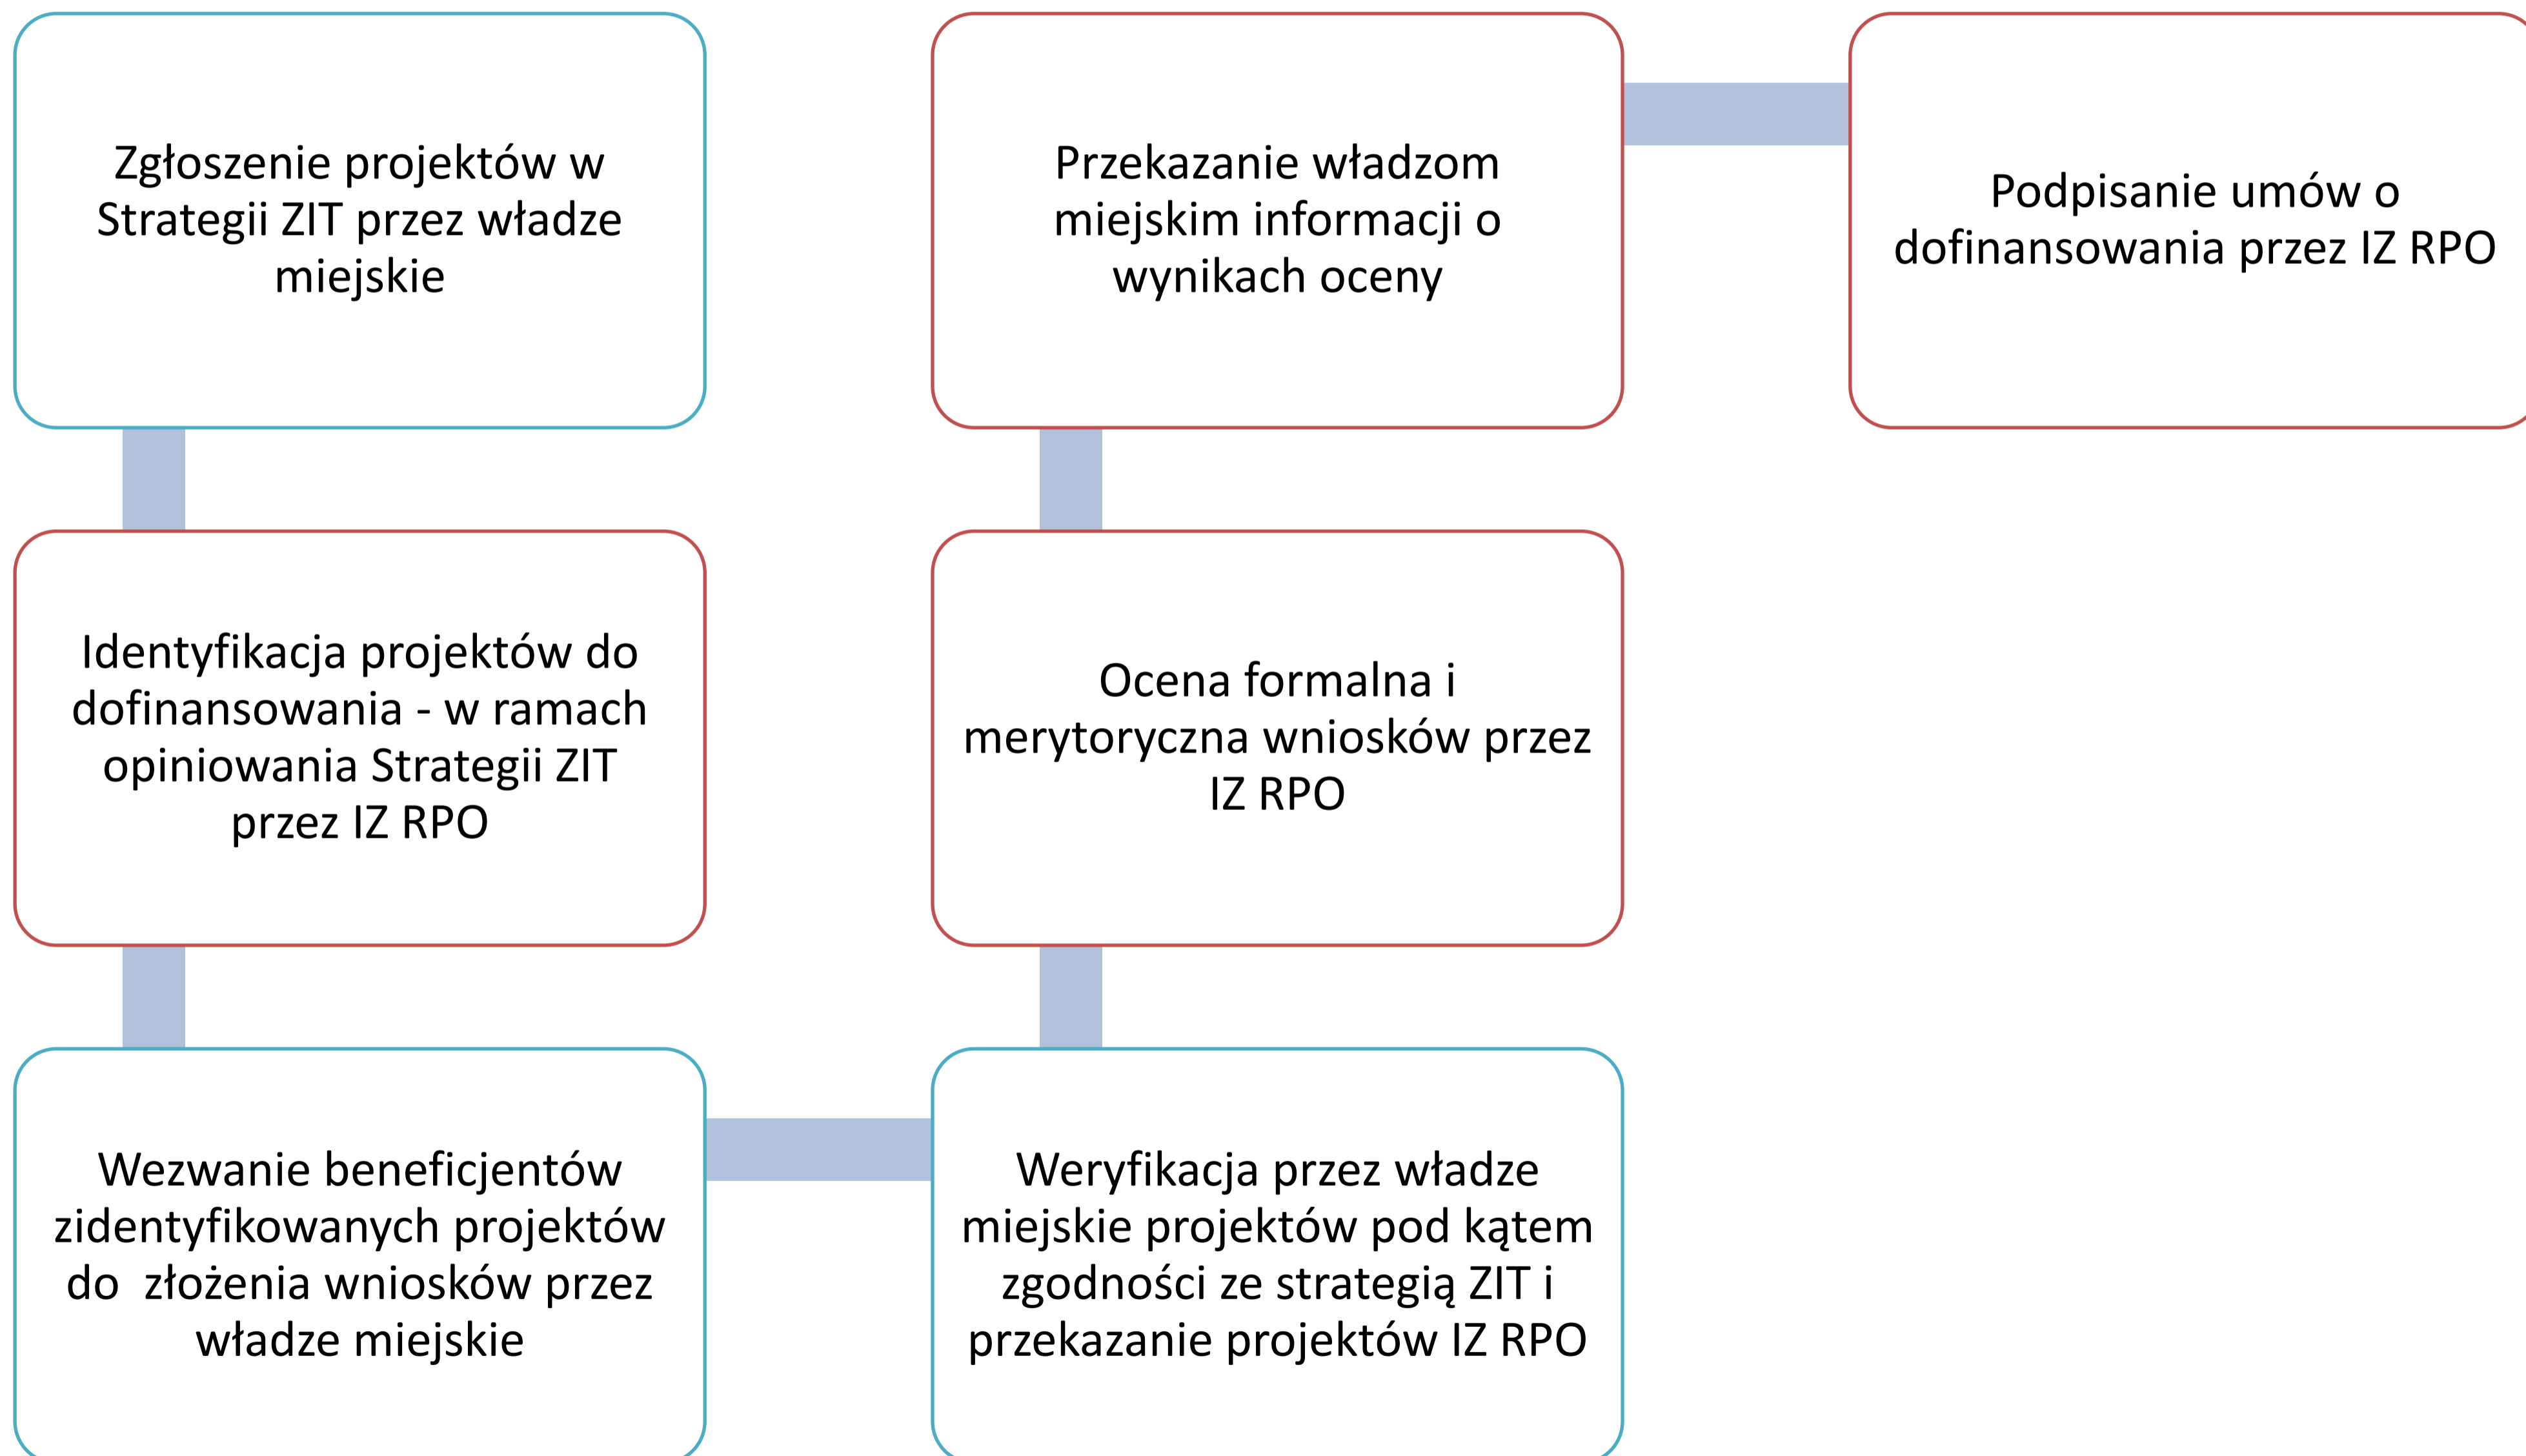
Zgłoszenie projektów w Strategii ZIT przez władze miejskie

Identyfikacja projektów do dofinansowania - w ramach opiniowania Strategii ZIT przez IZ RPO

Wezwanie beneficjentów zidentyfikowanych projektów do złożenia wniosków przez władze miejskie

Weryfikacja przez władze miejskie projektów pod kątem zgodności ze strategią ZIT i przekazanie projektów IZ RPO

Ocena formalna i merytoryczna wniosków przez IZ RPO

Przekazanie władzom miejskim informacji o wynikach oceny

Podpisanie umów o dofinansowania przez IZ RPO